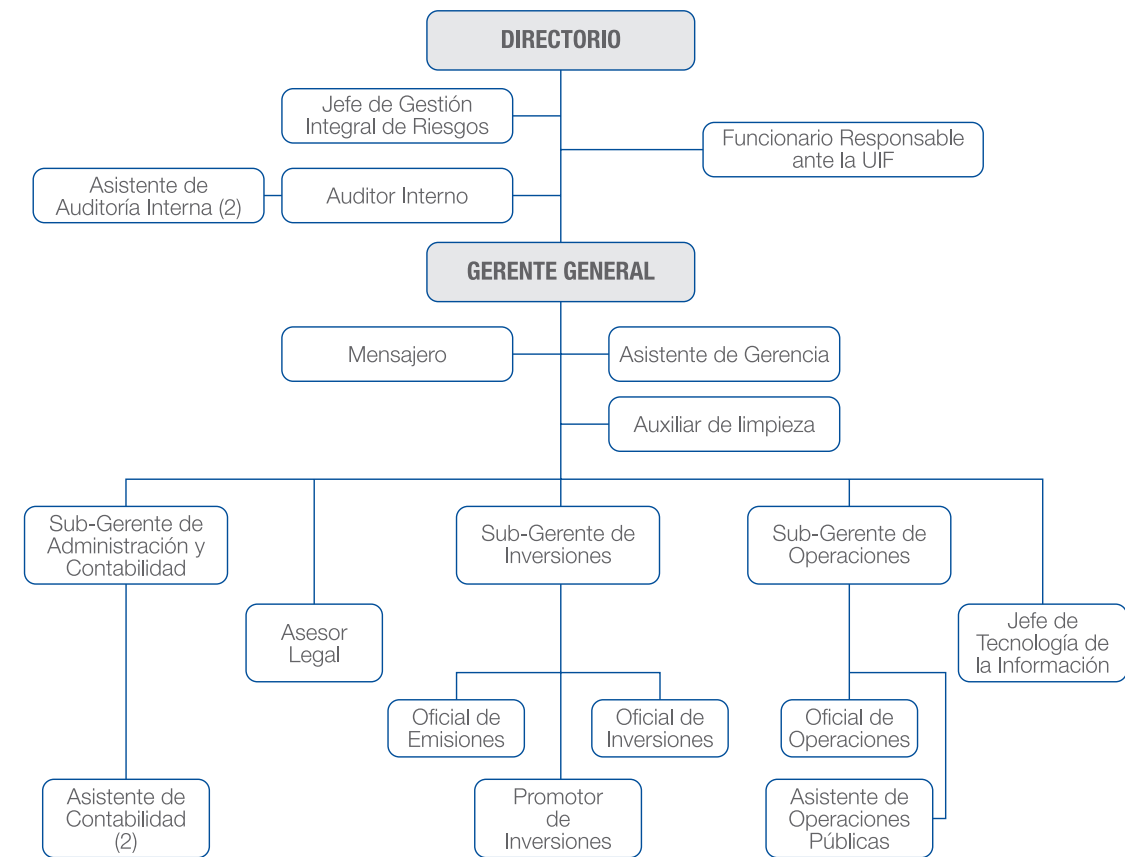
DIRECTORIO

Jefe de Gestión Integral de Riesgos

Funcionario Responsable ante la UIF

Asistente de Auditoría Interna (2)

Auditor Interno

GERENTE GENERAL

Mensajero

Asistente de Gerencia

Auxiliar de limpieza

Sub-Gerente de Administración y Contabilidad

Asesor Legal

Sub-Gerente de Inversiones

Sub-Gerente de Operaciones

Jefe de Tecnología de la Información

Oficial de Emisiones

Oficial de Inversiones

Oficial de Operaciones

Asistente de Contabilidad (2)

Promotor de Inversiones

Asistente de Operaciones Públicas